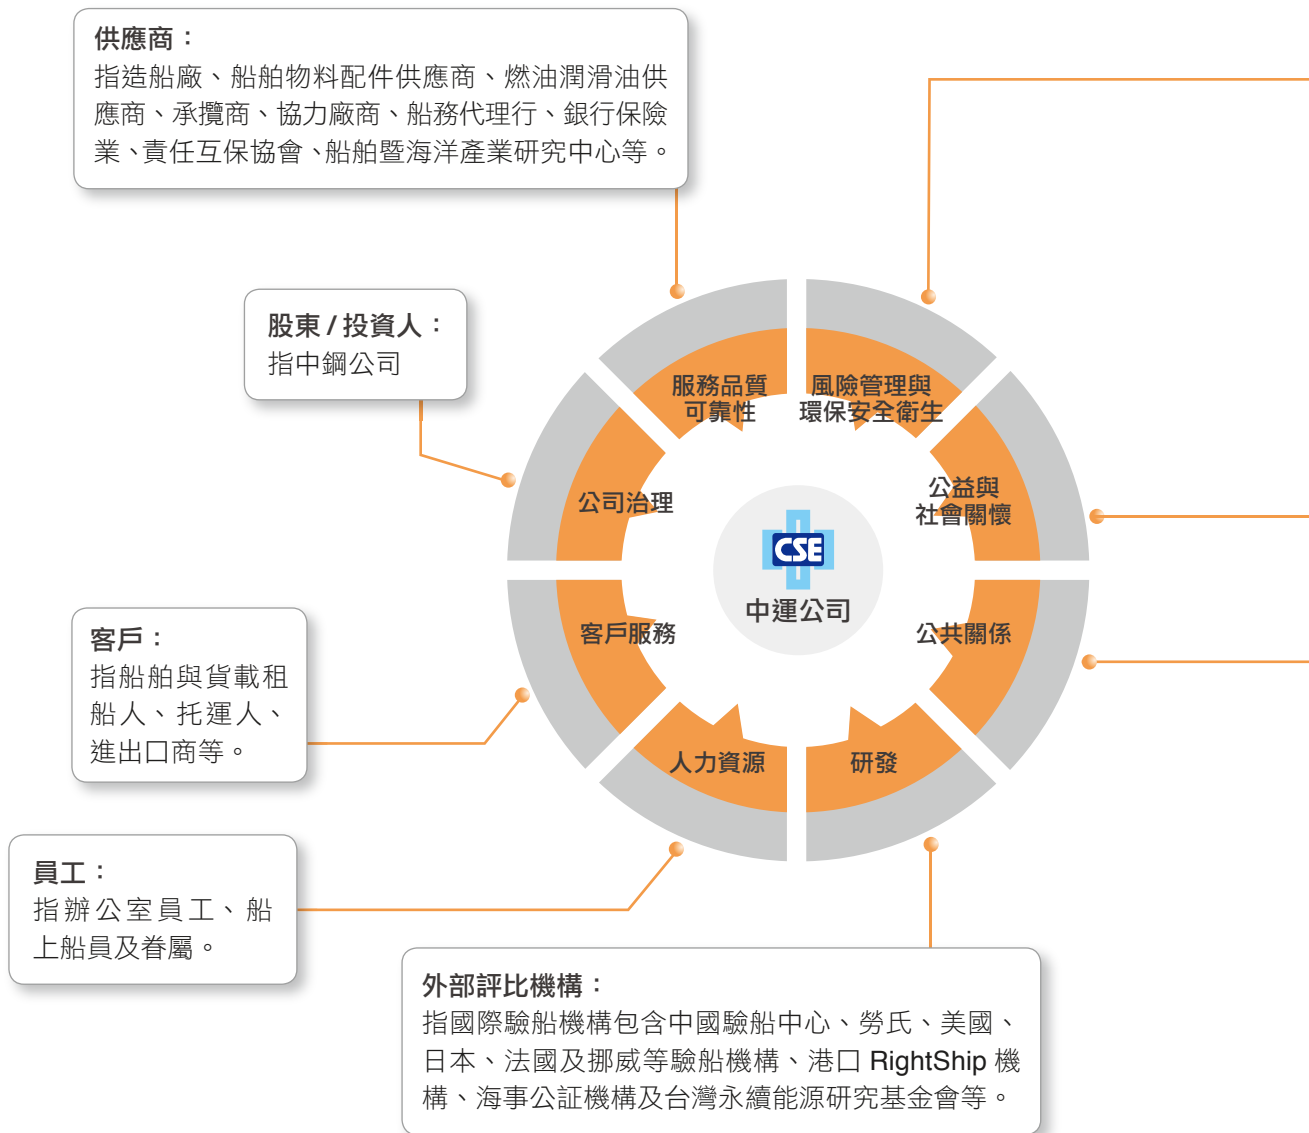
供應商：
指造船廠、船舶物料配件供應商、燃油潤滑油供應商、承攬商、協力廠商、船務代理行、銀行保險業、責任互保協會、船舶暨海洋產業研究中心等。

股東 / 投資人：
指中鋼公司

客戶：
指船舶與貨載租船人、托運人、進出口商等。

員工：
指辦公室員工、船上船員及眷屬。

服務品質可靠性

風險管理與環保安全衛生

公司治理

公益與社會關懷

CSE

中運公司

客戶服務

公共關係

人力資源

研發

外部評比機構：
指國際驗船機構包含中國驗船中心、勞氏、美國、日本、法國及挪威等驗船機構、港口 RightShip 機構、海事公証機構及台灣永續能源研究基金會等。